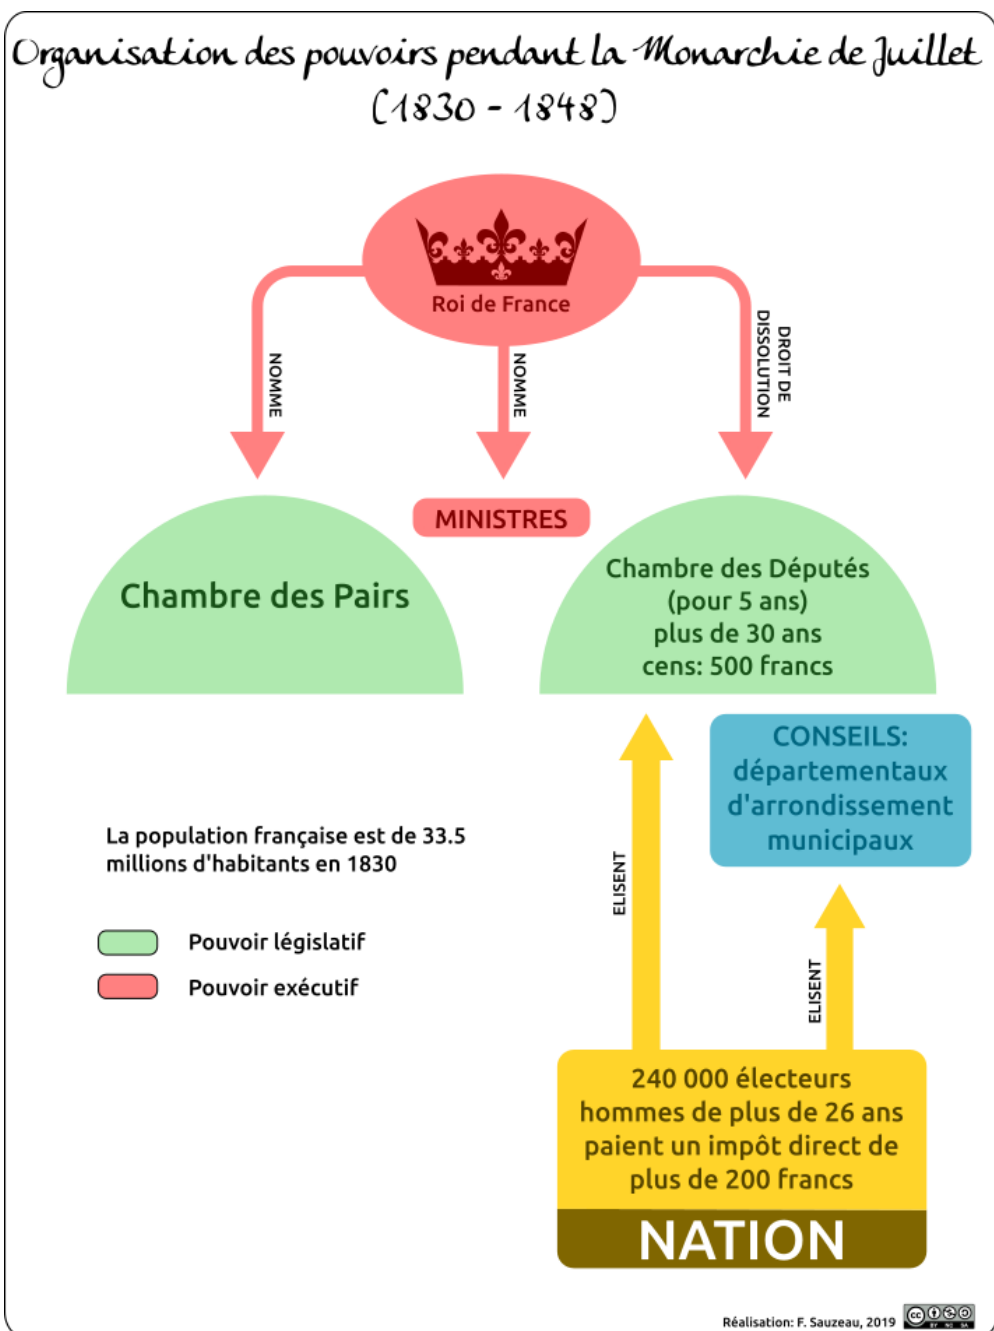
Organisation des pouvoirs pendant la Monarchie de Juillet (1830 - 1848)

Roi de France

NOMME

NOMME

DROIT DE DISSOLUTION

MINISTRES

Chambre des Pairs

Chambre des Députés (pour 5 ans) plus de 30 ans cens: 500 francs

CONSEILS: départementaux d'arrondissement municipaux

La population française est de 33.5 millions d'habitants en 1830

Pouvoir législatif

Pouvoir exécutif

ELISENT

ELISENT

240 000 électeurs hommes de plus de 26 ans paient un impôt direct de plus de 200 francs

NATION

Réalisation: F. Sauzeau, 2019